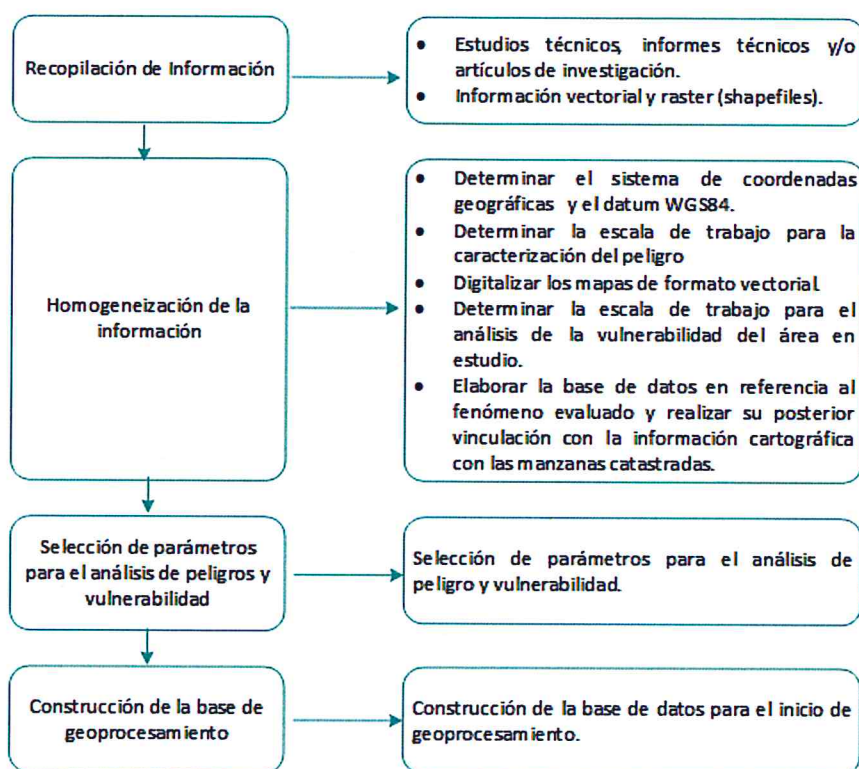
Recopilación de Información

- Estudios técnicos, informes técnicos y/o artículos de investigación.
- Información vectorial y raster (shapefiles).

Homogeneización de la información

- Determinar el sistema de coordenadas geográficas y el datum WGS84.
- Determinar la escala de trabajo para la caracterización del peligro
- Digitalizar los mapas de formato vectorial.
- Determinar la escala de trabajo para el análisis de la vulnerabilidad del área en estudio.
- Elaborar la base de datos en referencia al fenómeno evaluado y realizar su posterior vinculación con la información cartográfica con las manzanas catastradas.

Selección de parámetros para el análisis de peligros y vulnerabilidad

Selección de parámetros para el análisis de peligro y vulnerabilidad.

Construcción de la base de geoprocesamiento

Construcción de la base de datos para el inicio de geoprocesamiento.